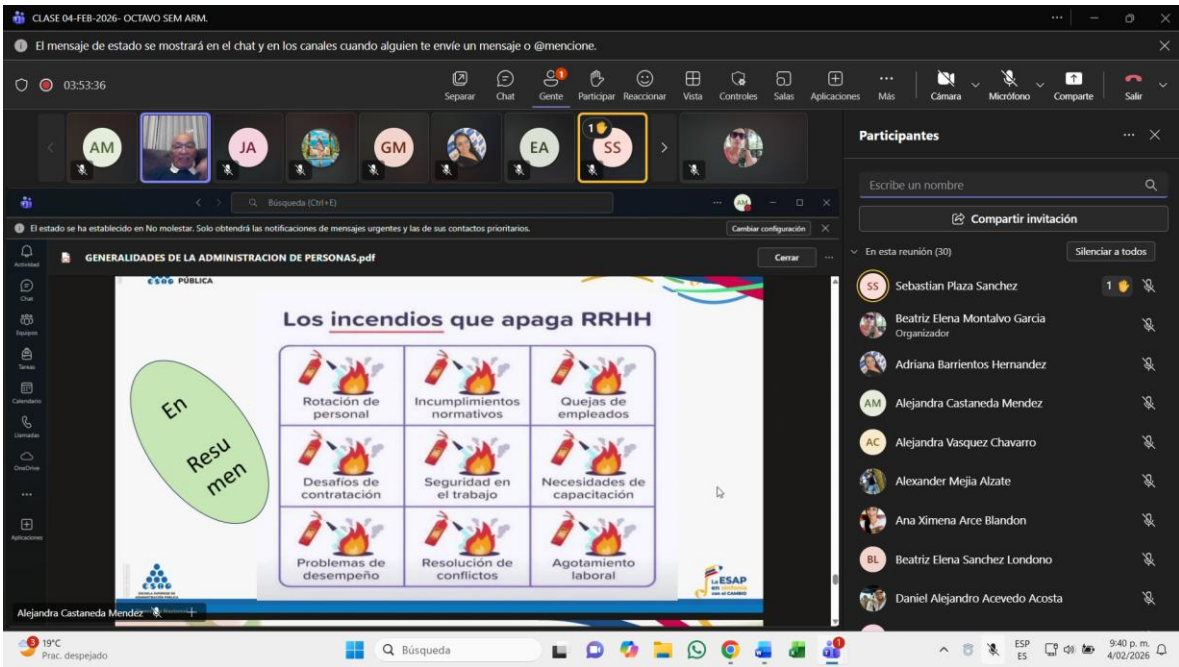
CLASE 04-FEB-2026- OCTAVO SEM ARM.

El mensaje de estado se mostrará en el chat y en los canales cuando alguien te envíe un mensaje o @mencione.

03:53:36

Separar Chat Gente Participar Reaccionar Vista Controles Salas Aplicaciones Más Cámara Micrófono Comparte Salir

AM JA GM EA SS

Búsqueda (Ctrl+E)

El estado se ha establecido en No molestar. Solo obtendrá las notificaciones de mensajes urgentes y las de sus contactos prioritarios.

Cambiar configuración

Actividad Chat Equipos Tareas Calendario Llamadas OneDrive Aplicaciones

GENERALIDADES DE LA ADMINISTRACION DE PERSONAS.pdf

Cerrar

ESAP PÚBLICA

Los incendios que apaga RRHH

En Resu men

| Rotación de personal | Incumplimientos normativos | Quejas de empleados |
|---|---|---|
| Desafíos de contratación | Seguridad en el trabajo | Necesidades de capacitación |
| Problemas de desempeño | Resolución de conflictos | Agotamiento laboral |

ESAP

Alejandra Castaneda Mendez

Participantes

Escribe un nombre

Compartir invitación

En esta reunión (30)

Silenciar a todos

Sebastian Plaza Sanchez
Beatriz Elena Montalvo Garcia
Organizador
Adriana Barrientos Hernandez
Alejandra Castaneda Mendez
Alejandra Vasquez Chavarro
Alexander Mejia Alzate
Ana Ximena Arce Blandon
Beatriz Elena Sanchez Londono
Daniel Alejandro Acevedo Acosta

19°C
Prac. despejado

Búsqueda

ESP ES

9:40 p. m.
4/02/2026